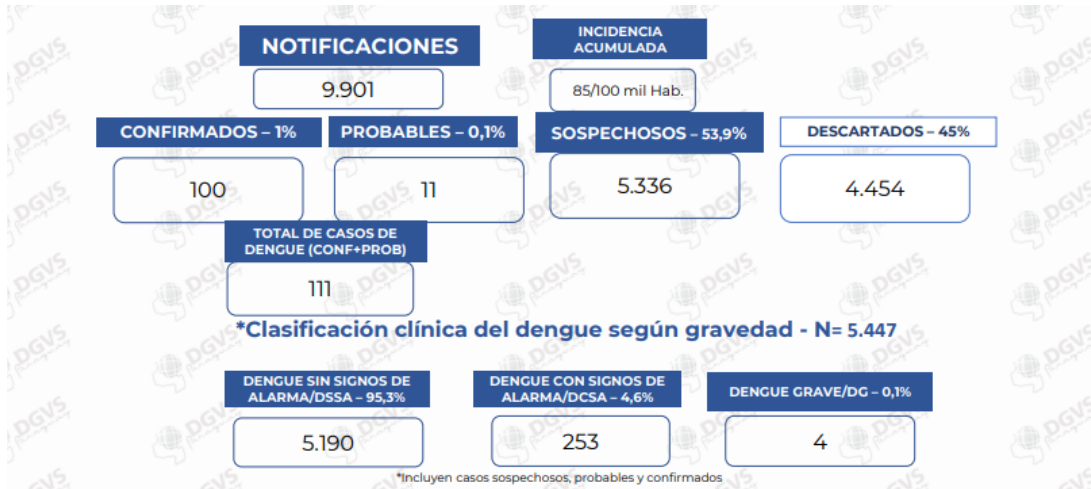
NOTIFICACIONES

9.901

INCIDENCIA ACUMULADA

85/100 mil Hab.

CONFIRMADOS – 1%

100

PROBABLES – 0,1%

11

SOSPECHOSOS – 53,9%

5.336

DESCARTADOS – 45%

4.454

TOTAL DE CASOS DE DENGUE (CONF+PROB)

111

*Clasificación clínica del dengue según gravedad - N= 5.447

DENGUE SIN SIGNOS DE ALARMA/DSSA – 95,3%

5.190

DENGUE CON SIGNOS DE ALARMA/DCSA – 4,6%

253

DENGUE GRAVE/DG – 0,1%

4

*Incluyen casos sospechosos, probables y confirmados

DGVS